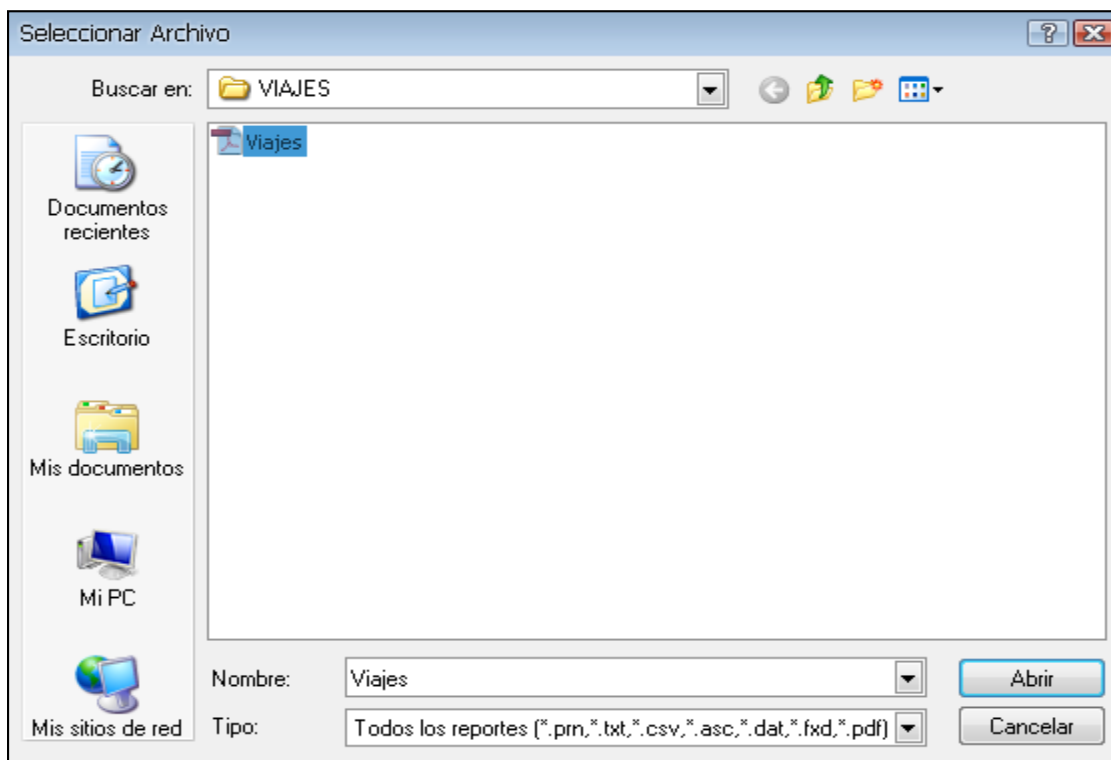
Seleccionar Archivo

Buscar en: VIAJES

Viajes

Documentos recientes

Escritorio

Mis documentos

Mi PC

Mis sitios de red

Nombre: Viajes

Tipo: Todos los reportes (*.prn,*.txt,*.csv,*.asc,*.dat,*.fxd,*.pdf)

Abrir

Cancelar